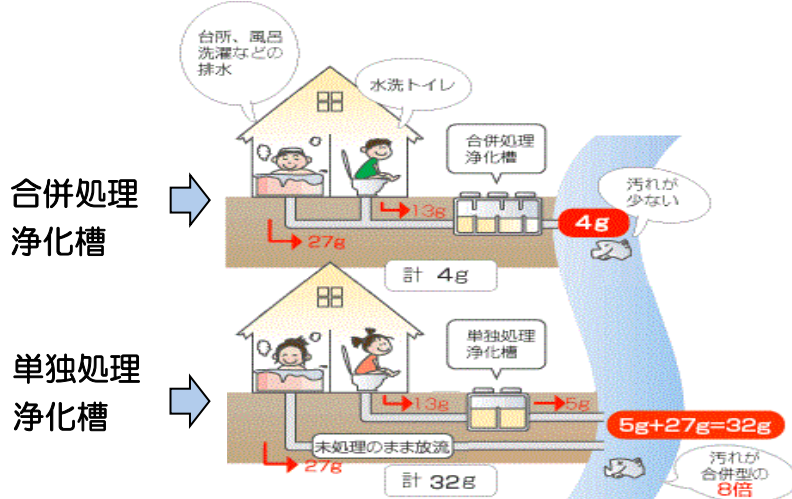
台所、風呂洗濯などの排水

水洗トイレ

合併処理浄化槽

合併処理
浄化槽

汚れが少ない

13g

27g

4g

計 4g

単独処理
浄化槽

単独処理浄化槽

13g

5g

5g+27g=32g

未処理のまま放流

27g

計 32g

汚れが合併型の8倍